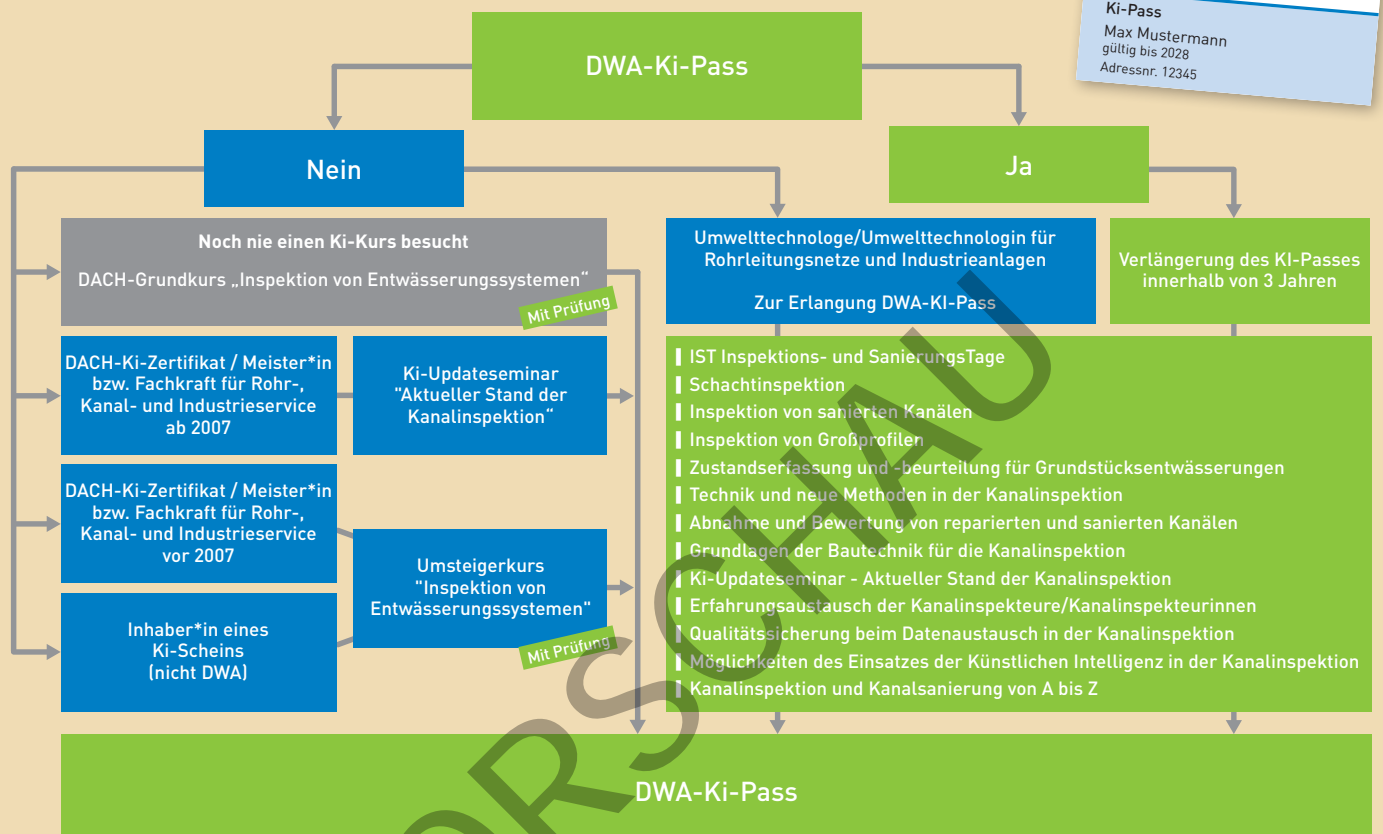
Ki-Pass
Max Mustermann
gültig bis 2028
Adressnr. 12345

DWA-Ki-Pass

Nein

Ja

Noch nie einen Ki-Kurs besucht
DACH-Grundkurs „Inspektion von Entwässerungssystemen“
Mit Prüfung

DACH-Ki-Zertifikat / Meister*in bzw. Fachkraft für Rohr-, Kanal- und Industrieservice ab 2007

Ki-Updateseminar "Aktueller Stand der Kanalinspektion"

DACH-Ki-Zertifikat / Meister*in bzw. Fachkraft für Rohr-, Kanal- und Industrieservice vor 2007

Umsteigerkurs "Inspektion von Entwässerungssystemen"
Mit Prüfung

Inhaber*in eines Ki-Scheins (nicht DWA)

Umwelttechnologe/Umwelttechnologin für Rohrleitungsnetze und Industrieanlagen

Zur Erlangung DWA-KI-Pass

Verlängerung des KI-Passes innerhalb von 3 Jahren

IST Inspektions- und SanierungsTage
Schachtinspektion
Inspektion von sanierten Kanälen
Inspektion von Großprofilen
Zustandserfassung und -beurteilung für Grundstücksentwässerungen
Technik und neue Methoden in der Kanalinspektion
Abnahme und Bewertung von reparierten und sanierten Kanälen
Grundlagen der Bautechnik für die Kanalinspektion
Ki-Updateseminar - Aktueller Stand der Kanalinspektion
Erfahrungsaustausch der Kanalinspekteure/Kanalinspekteurinnen
Qualitätssicherung beim Datenaustausch in der Kanalinspektion
Möglichkeiten des Einsatzes der Künstlichen Intelligenz in der Kanalinspektion
Kanalinspektion und Kanalsanierung von A bis Z

DWA-Ki-Pass

VORSCHAU